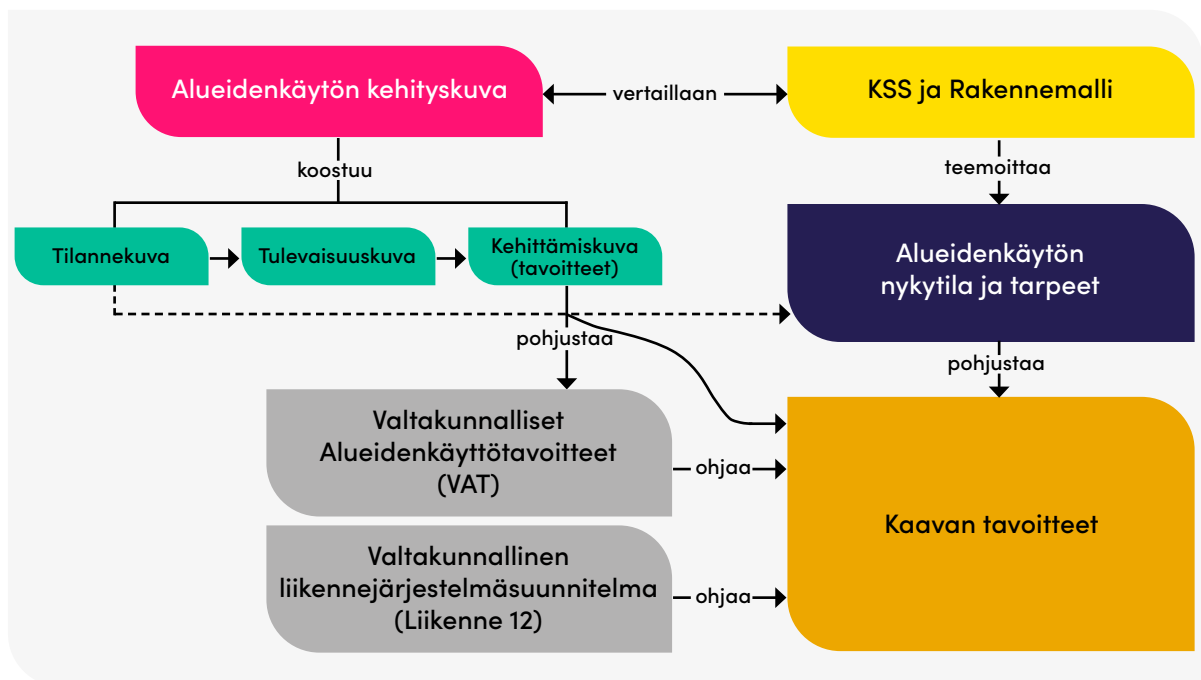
Alueidenkäytön kehityskuva

vertaillaan

KSS ja Rakennemalli

koostuu

teemoittaa

Tilannekuva

Tulevaisuuskuva

Kehittämiskuva (tavoitteet)

Alueidenkäytön nykytila ja tarpeet

pohjustaa

pohjustaa

Valtakunnalliset Alueidenkäyttötavoitteet (VAT)

ohjaa

Kaavan tavoitteet

Valtakunnallinen liikennejärjestelmäsuunnitelma (Liikenne 12)

ohjaa